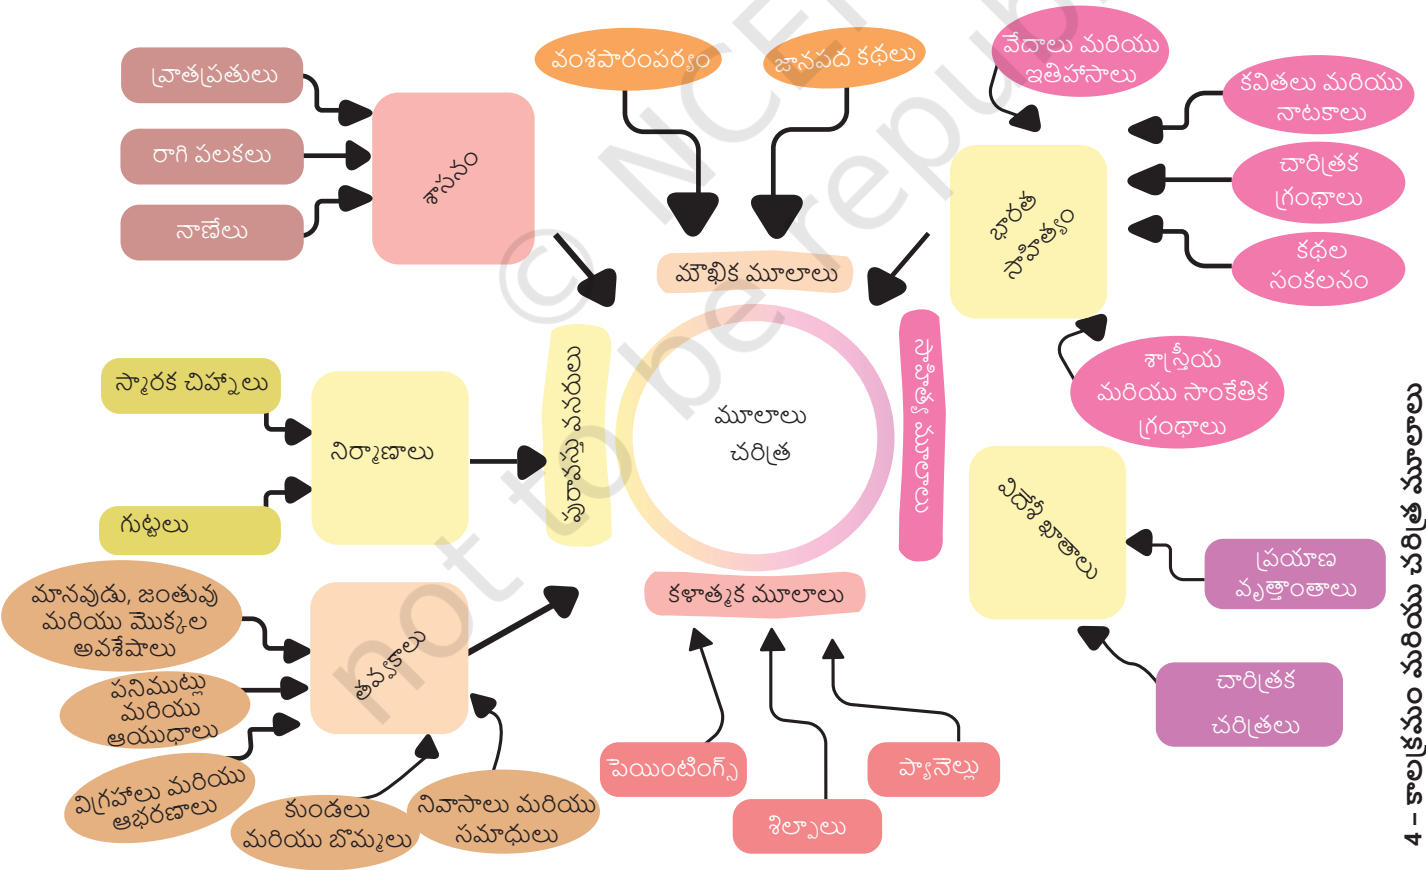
వ్రాతప్రతులు
రాగి పలకలు
నాణేలు
శాసనం
వంశపారంపర్యం
జానపద కథలు
మౌఖిక మూలాలు
వేదాలు మరియు ఇతిహాసాలు
కవితలు మరియు నాటకాలు
చారిత్రక గ్రంథాలు
కథల సంకలనం
భారత సాహిత్యం
శాస్త్రీయ మరియు సాంకేతిక గ్రంథాలు
స్మారక చిహ్నాలు
నిర్మాణాలు
గుట్టలు
పురావస్తు వనరులు
మూలాలు
చరిత్ర
సాహిత్య మూలాలు
విదేశీ ఖాతాలు
ప్రయాణ వృత్తాంతాలు
చారిత్రక చరిత్రలు
మానవుడు, జంతువు మరియు మొక్కల అవశేషాలు
పనిముట్లు మరియు ఆయుధాలు
విగ్రహాలు మరియు ఆభరణాలు
కుండలు మరియు బొమ్మలు
నివాసాలు మరియు సమాధులు
త్రవ్వకాలు
కళాత్మక మూలాలు
పెయింటింగ్స్
శిల్పాలు
ప్యానెల్లు
4 – కాలక్రమం మరియు చరిత్ర మూలాలు